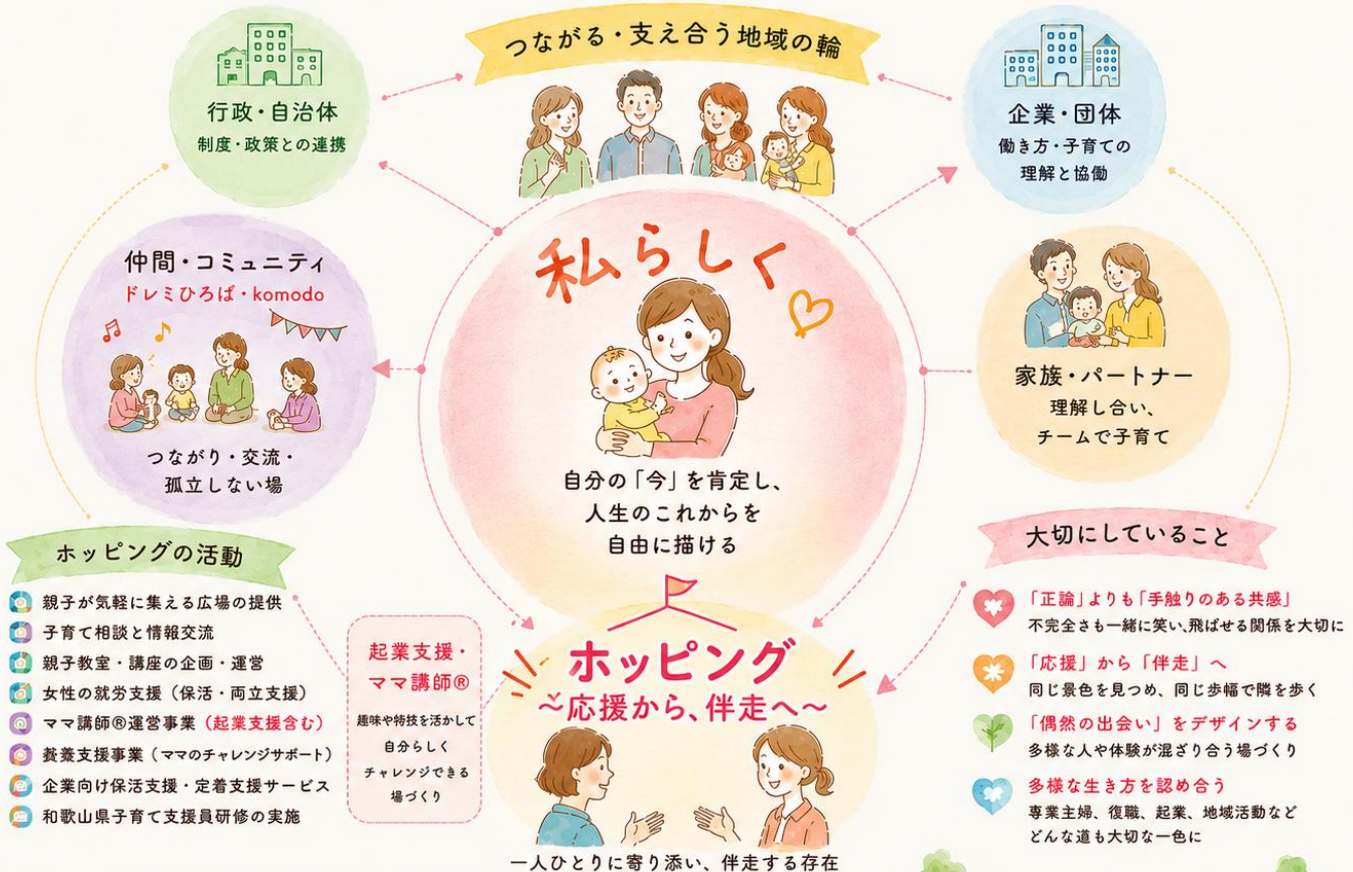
つながる・支え合う地域の輪

行政・自治体
制度・政策との連携

企業・団体
働き方・子育ての理解と協働

仲間・コミュニティ
ドレミひろば・komodo

つながり・交流・孤立しない場

私らしく

自分の「今」を肯定し、人生のこれからを自由に描ける

家族・パートナー
理解し合い、チームで子育て

ホッピングの活動
親子が気軽に集える広場の提供
子育て相談と情報交流
親子教室・講座の企画・運営
女性の就労支援（保活・両立支援）
ママ講師®運営事業（起業支援含む）
養業支援事業（ママのチャレンジサポート）
企業向け保活支援・定着支援サービス
和歌山県子育て支援員研修の実施

起業支援・ママ講師®
趣味や特技を活かして自分らしくチャレンジできる場づくり

ホッピング
〜応援から、伴走へ〜

一人ひとりに寄り添い、伴走する存在

大切にしていること
「正論」よりも「手触りのある共感」
不完全さも一緒に笑い、飛ばせる関係を大切に
「応援」から「伴走」へ
同じ景色を見つめ、同じ歩幅で隣を歩く
「偶然の出会い」をデザインする
多様な人や体験が混ざり合う場づくり
多様な生き方を認め合う
専業主婦、復職、起業、地域活動などどんな道も大切な一色に